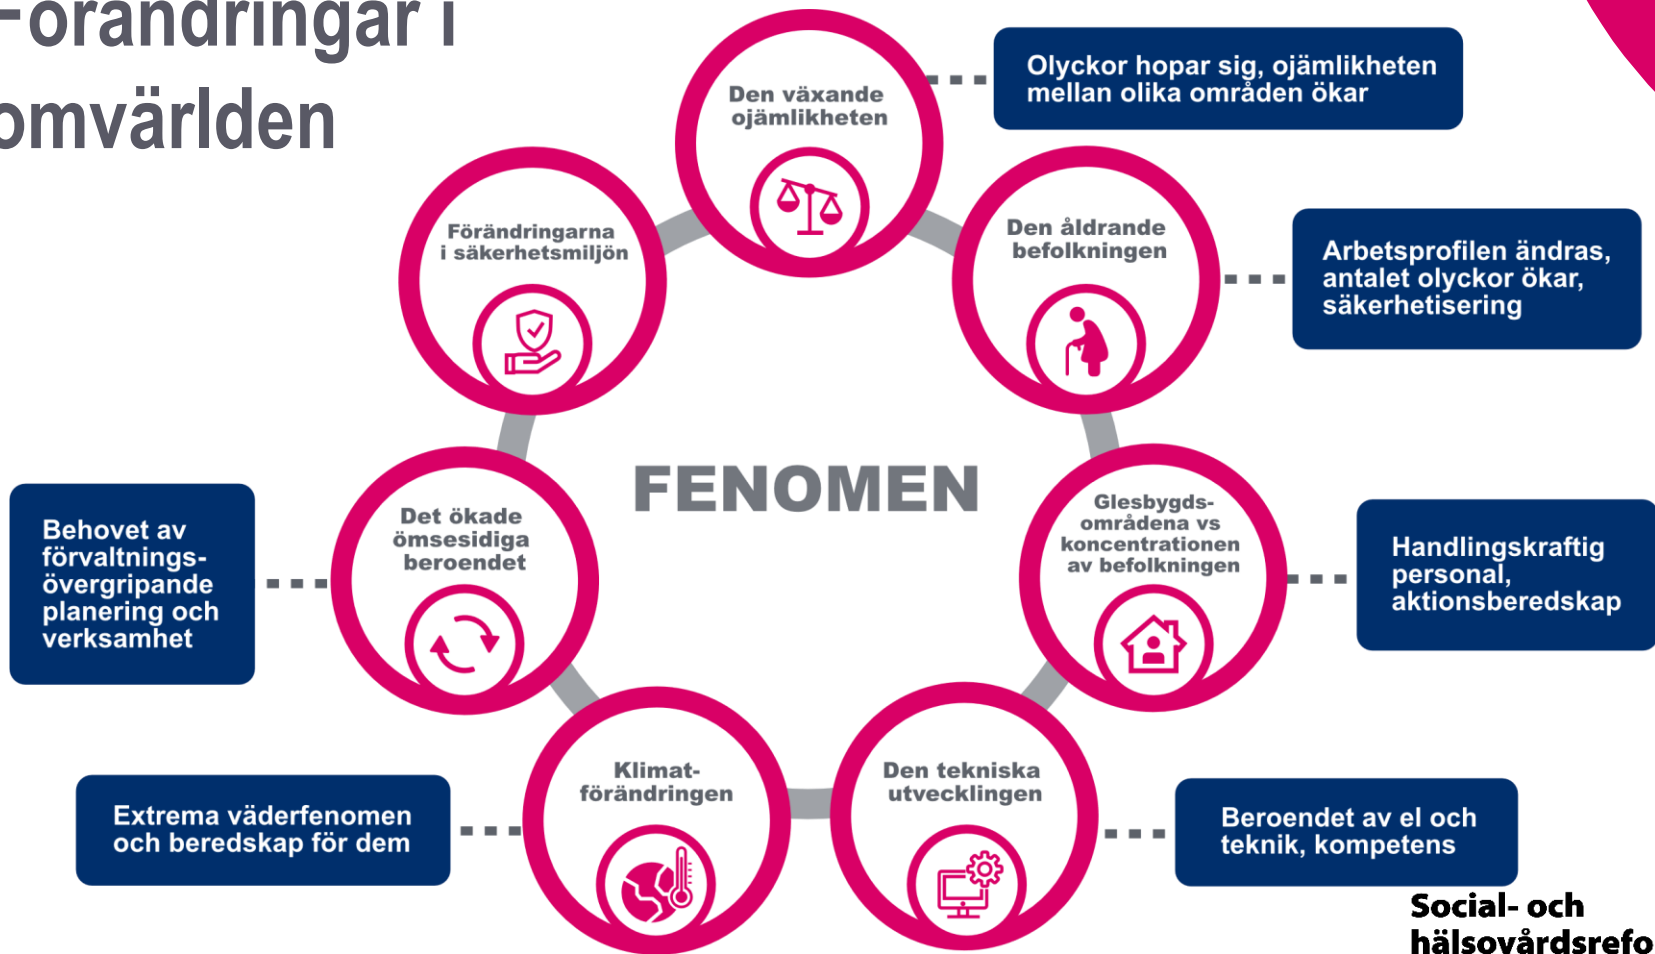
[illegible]örändringar i omvärlden

Den växande ojämlikheten

Olyckor hopar sig, ojämlikheten mellan olika områden ökar

Förändringarna i säkerhetsmiljön

Den åldrande befolkningen

Arbetsprofilen ändras, antalet olyckor ökar, säkerhetisering

FENOMEN

Behovet av förvaltnings-övergripande planering och verksamhet

Det ökade ömsesidiga beroendet

Glesbygds-områdena vs koncentrationen av befolkningen

Handlingskraftig personal, aktionsberedskap

Extrema väderfenomen och beredskap för dem

Klimat-förändringen

Den tekniska utvecklingen

Beroendet av el och teknik, kompetens

Social- och hälsovårdsrefo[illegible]